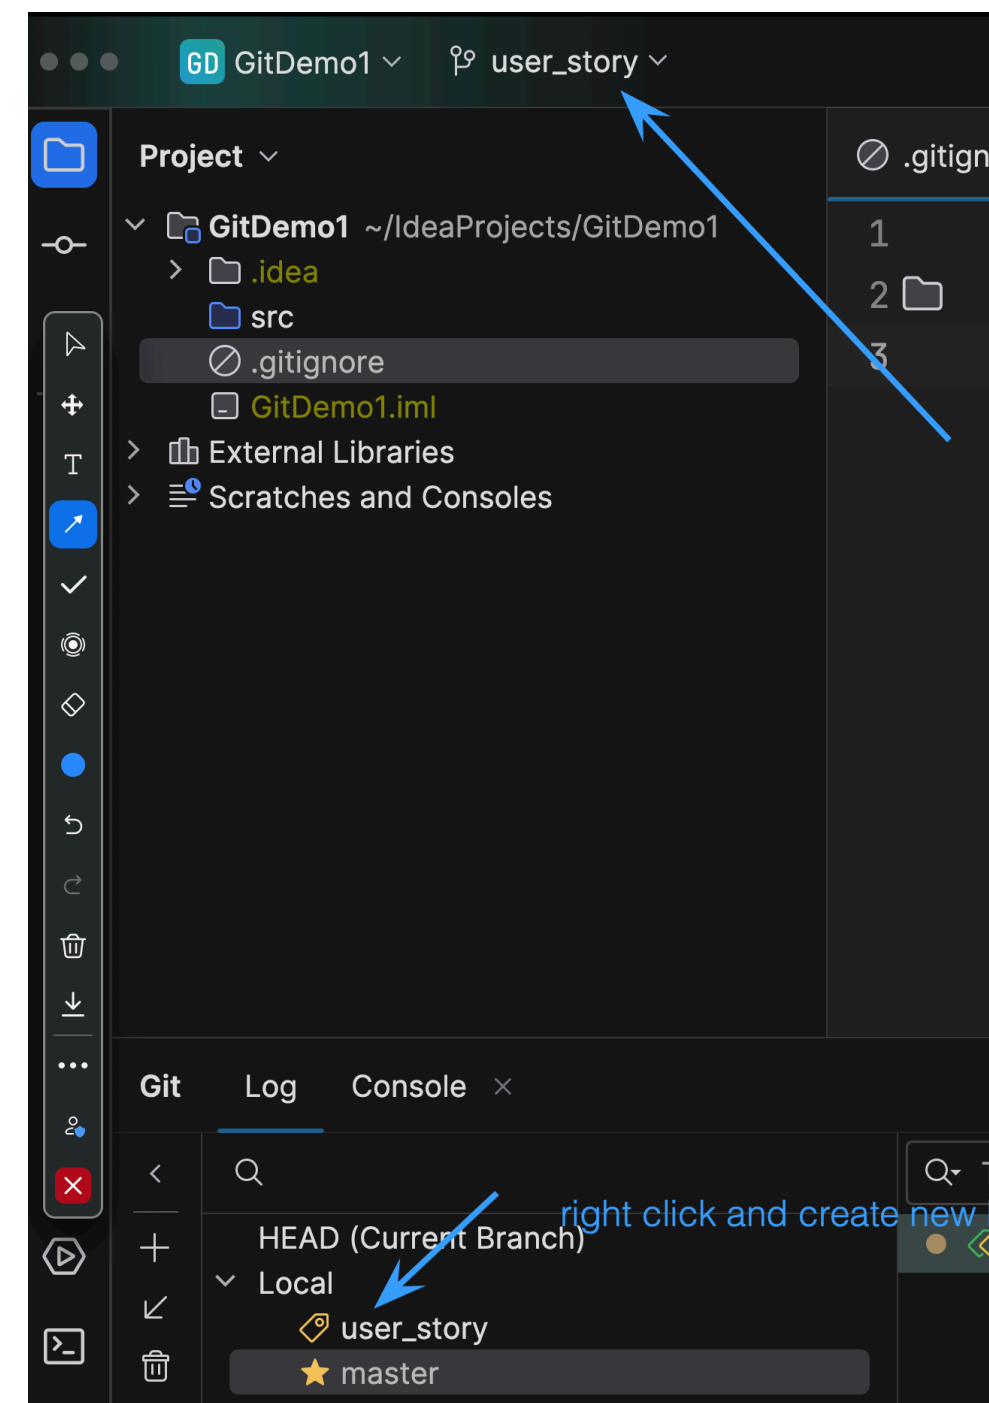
GD GitDemo1 user_story

Project

GitDemo1 ~/IdeaProjects/GitDemo1
.idea
src
.gitignore
GitDemo1.iml
External Libraries
Scratches and Consoles

.gitign
1
2
3

Git Log Console ×

right click and create new

HEAD (Current Branch)
Local
user_story
master